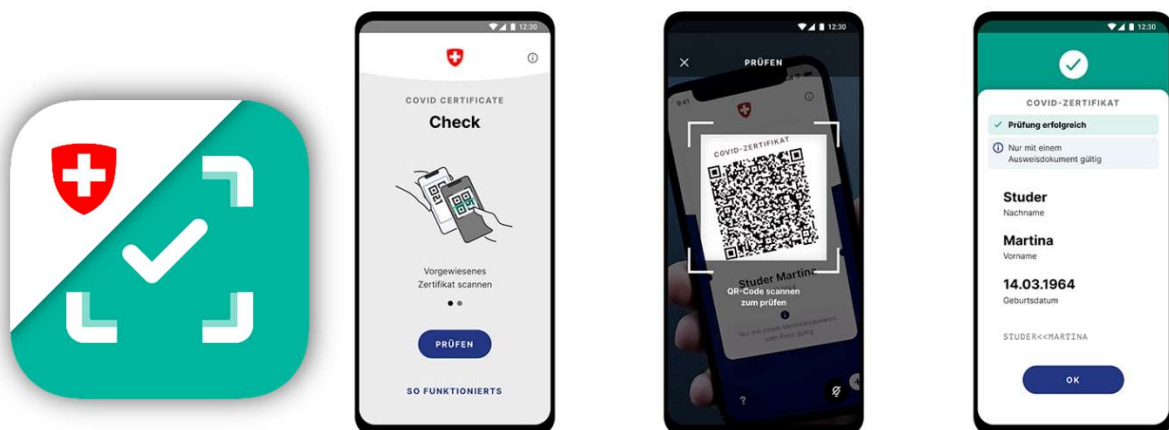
12:30

COVID CERTIFICATE

Check

Vorgewiesenes Zertifikat scannen

PRÜFEN

SO FUNKTIONIERTS

12:30

PRÜFEN

9:41

COVID-ZERTIFIKAT

Studer Martina

QR-Code scannen zum prüfen

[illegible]

?

12:30

COVID-ZERTIFIKAT

Prüfung erfolgreich

Nur mit einem Ausweisdokument gültig

Studer
Nachname

Martina
Vorname

14.03.1964
Geburtsdatum

STUDER<<MARTINA

OK